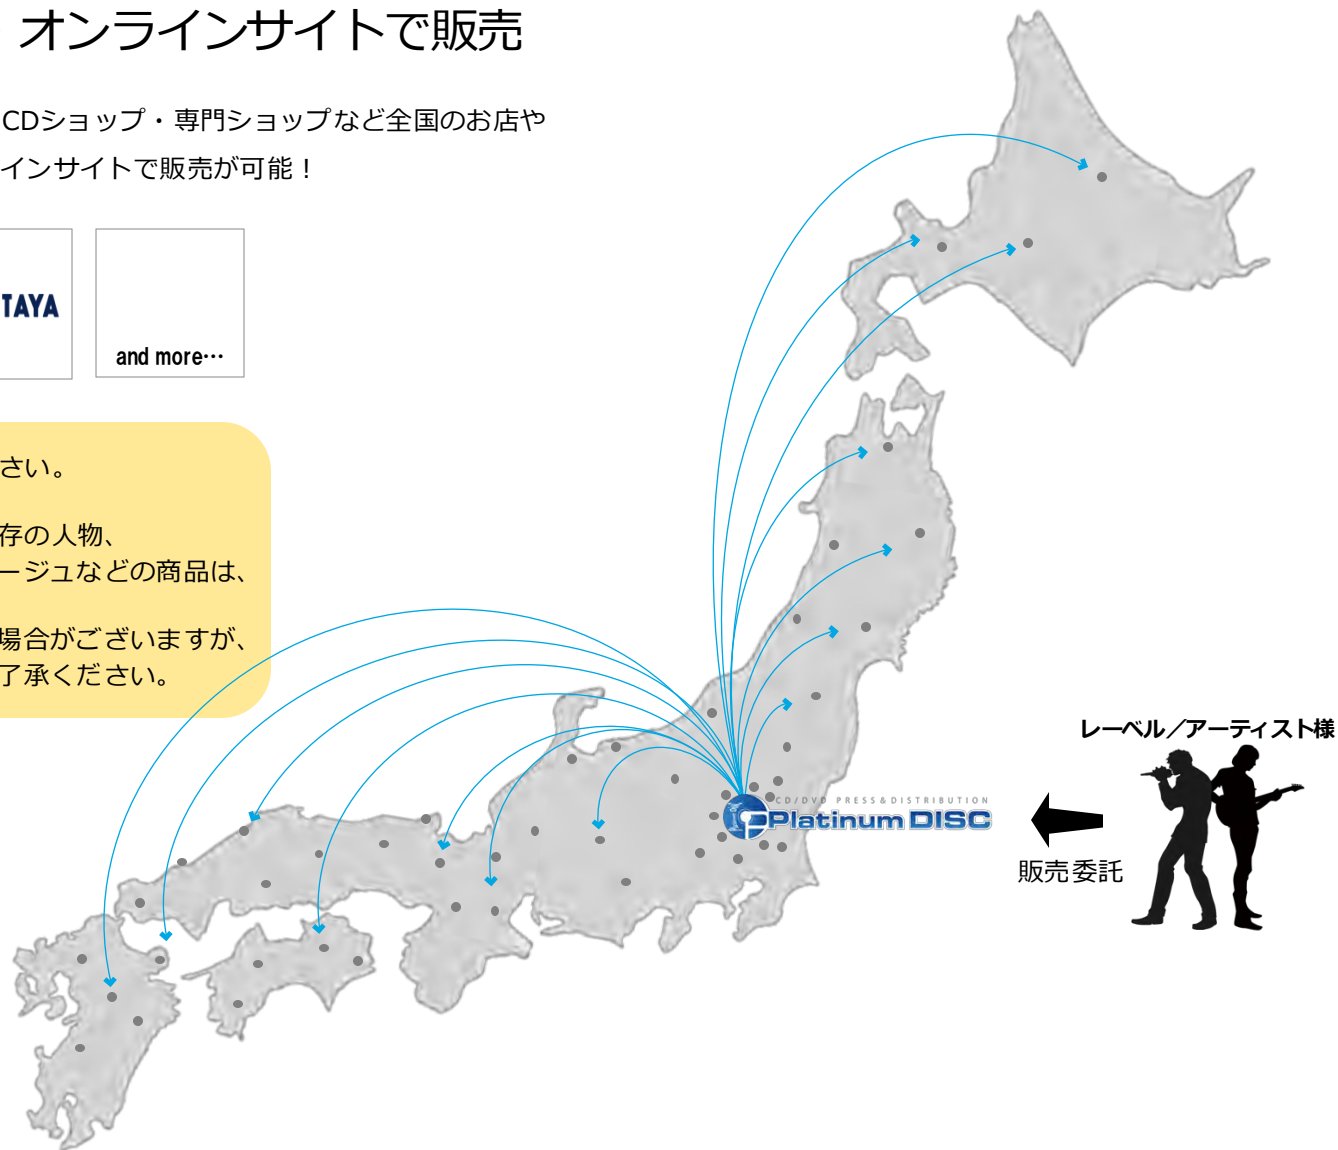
オンラインサイトで販売

CDショップ・専門ショップなど全国のお店や
インサイトで販売が可能！

TAYA

and more…

さい。

存の人物、
ージュなどの商品は、

場合がございますが、
了承ください。

CD / DVD PRESS & DISTRIBUTION
Platinum DISC

レーベル／アーティスト様

販売委託